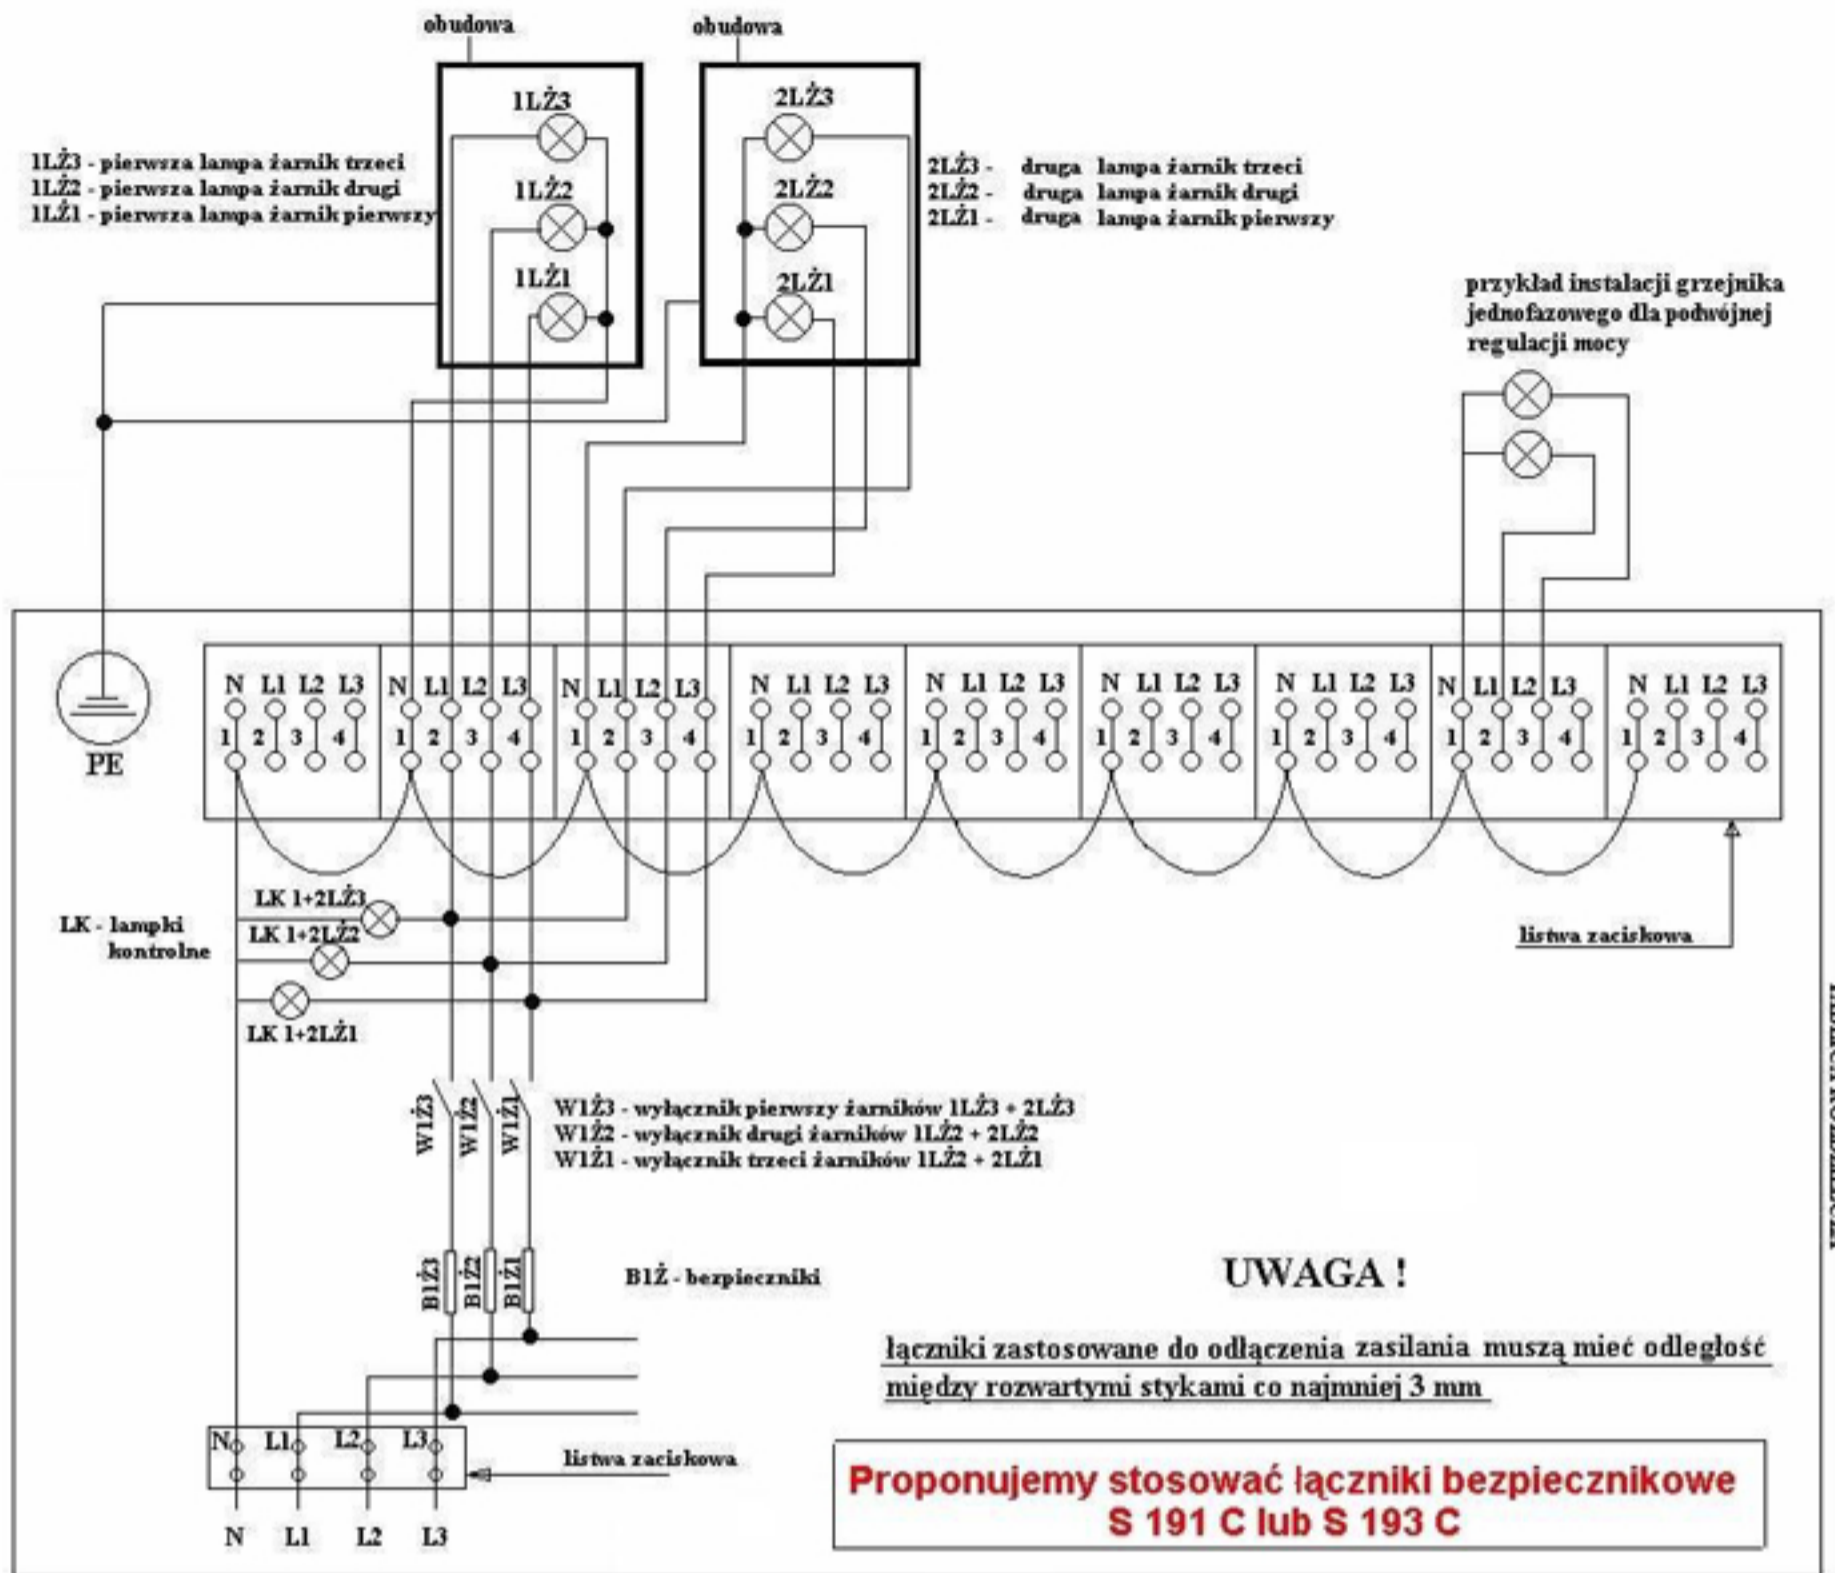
obudowa

obudowa

1LŻ3

2LŻ3

1LŻ3 - pierwsza lampa żarnik trzeci
1LŻ2 - pierwsza lampa żarnik drugi
1LŻ1 - pierwsza lampa żarnik pierwszy

1LŻ2

2LŻ2

2LŻ3 - druga lampa żarnik trzeci
2LŻ2 - druga lampa żarnik drugi
2LŻ1 - druga lampa żarnik pierwszy

1LŻ1

2LŻ1

przykład instalacji grzejnika jednofazowego dla podwójnej regulacji mocy

PE

| N L1 L2 L3 | N L1 L2 L3 | N L1 L2 L3 | N L1 L2 L3 | N L1 L2 L3 | N L1 L2 L3 | N L1 L2 L3 | N L1 L2 L3 | N L1 L2 L3 |
|---|---|---|---|---|---|---|---|---|
| 1 2 3 4 | 1 2 3 4 | 1 2 3 4 | 1 2 3 4 | 1 2 3 4 | 1 2 3 4 | 1 2 3 4 | 1 2 3 4 | 1 2 3 4 |

LK 1+2LŻ3
LK - lampki kontrolne
LK 1+2LŻ2
LK 1+2LŻ1

listwa zaciskowa

W1Ż3 W1Ż2 W1Ż1

W1Ż3 - wyłącznik pierwszy żarników 1LŻ3 + 2LŻ3
W1Ż2 - wyłącznik drugi żarników 1LŻ2 + 2LŻ2
W1Ż1 - wyłącznik trzeci żarników 1LŻ2 + 2LŻ1

B1Ż3 B1Ż2 B1Ż1

B1Ż - bezpieczniki

UWAGA !

łączniki zastosowane do odłączenia zasilania muszą mieć odległość między rozwartymi stykami co najmniej 3 mm

N L1 L2 L3

listwa zaciskowa

N L1 L2 L3

Proponujemy stosować łączniki bezpiecznikowe S 191 C lub S 193 C

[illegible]